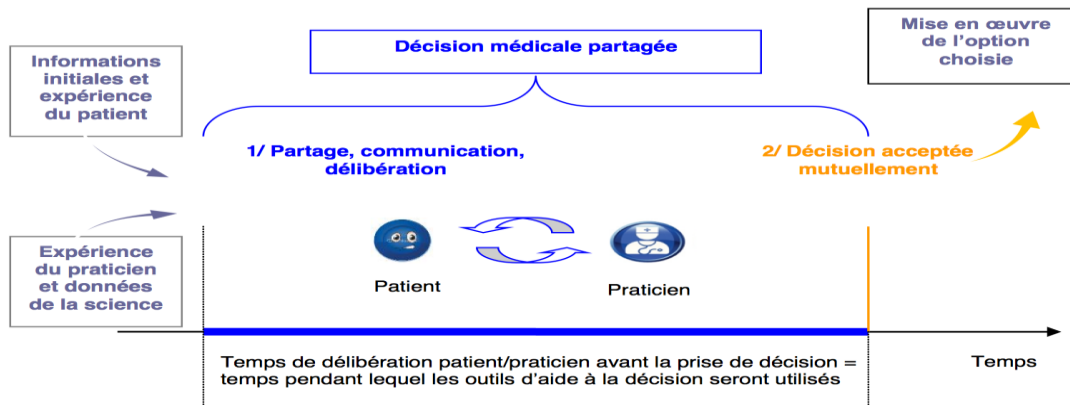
Informations initiales et expérience du patient

Décision médicale partagée

Mise en œuvre de l'option choisie

1/ Partage, communication, délibération

2/ Décision acceptée mutuellement

Expérience du praticien et données de la science

Patient

Praticien

Temps de délibération patient/praticien avant la prise de décision = temps pendant lequel les outils d'aide à la décision seront utilisés

Temps